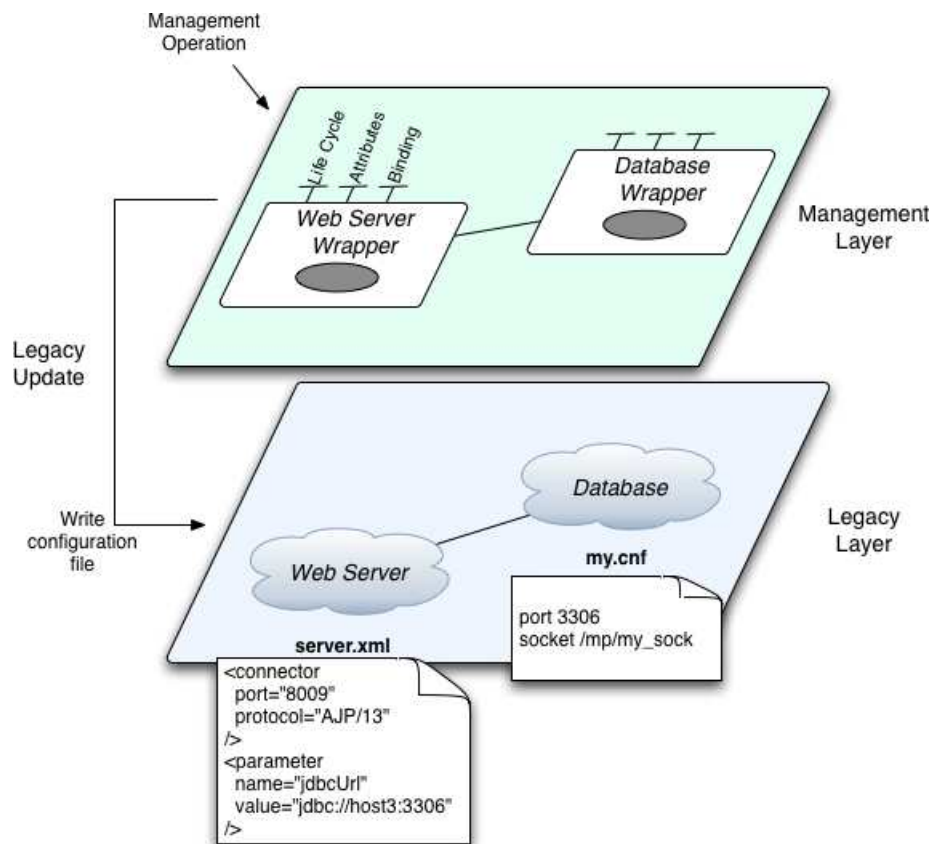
Management Operation

Life Cycle
Attributes
Binding

Web Server Wrapper

Database Wrapper

Management Layer

Legacy Update

Write configuration file

Database

my.cnf

Web Server

Legacy Layer

port 3306
socket /mp/my_sock

server.xml

<connector
port="8009"
protocol="AJP/13"
/>
<parameter
name="jdbcUrl"
value="jdbc://host3:3306"
/>